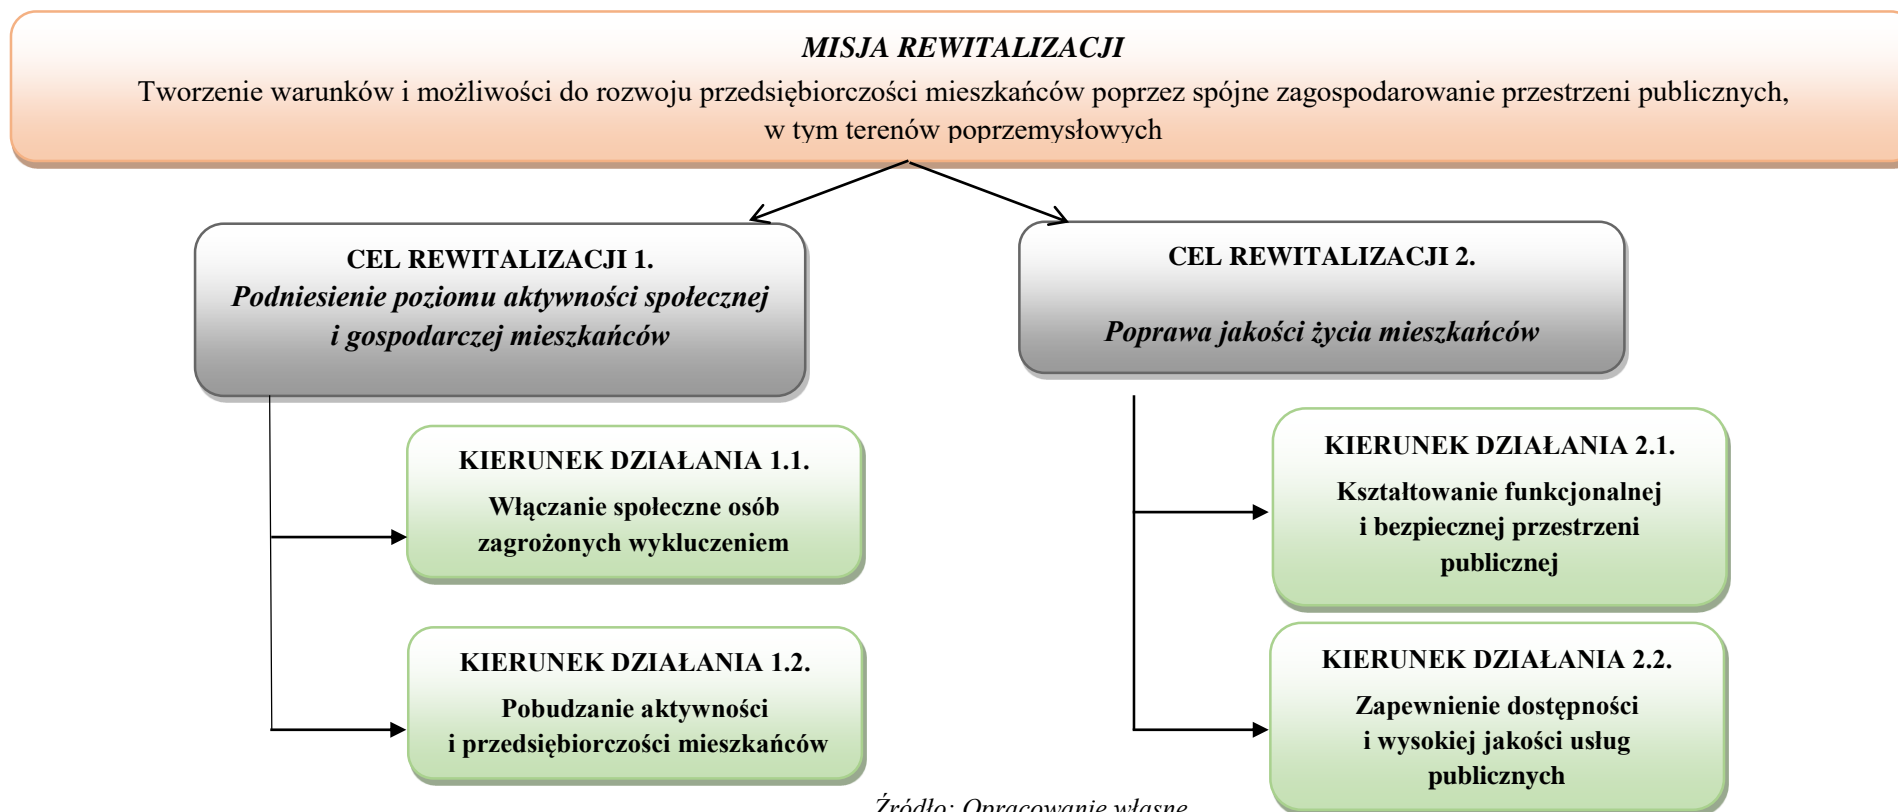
MISJA REWITALIZACJI

Tworzenie warunków i możliwości do rozwoju przedsiębiorczości mieszkańców poprzez spójne zagospodarowanie przestrzeni publicznych, w tym terenów poprzemysłowych

CEL REWITALIZACJI 1.
Podniesienie poziomu aktywności społecznej i gospodarczej mieszkańców

CEL REWITALIZACJI 2.
Poprawa jakości życia mieszkańców

KIERUNEK DZIAŁANIA 1.1.
Włączanie społeczne osób zagrożonych wykluczeniem

KIERUNEK DZIAŁANIA 1.2.
Pobudzanie aktywności i przedsiębiorczości mieszkańców

KIERUNEK DZIAŁANIA 2.1.
Kształtowanie funkcjonalnej i bezpiecznej przestrzeni publicznej

KIERUNEK DZIAŁANIA 2.2.
Zapewnienie dostępności i wysokiej jakości usług publicznych

Źródło: Opracowanie własne